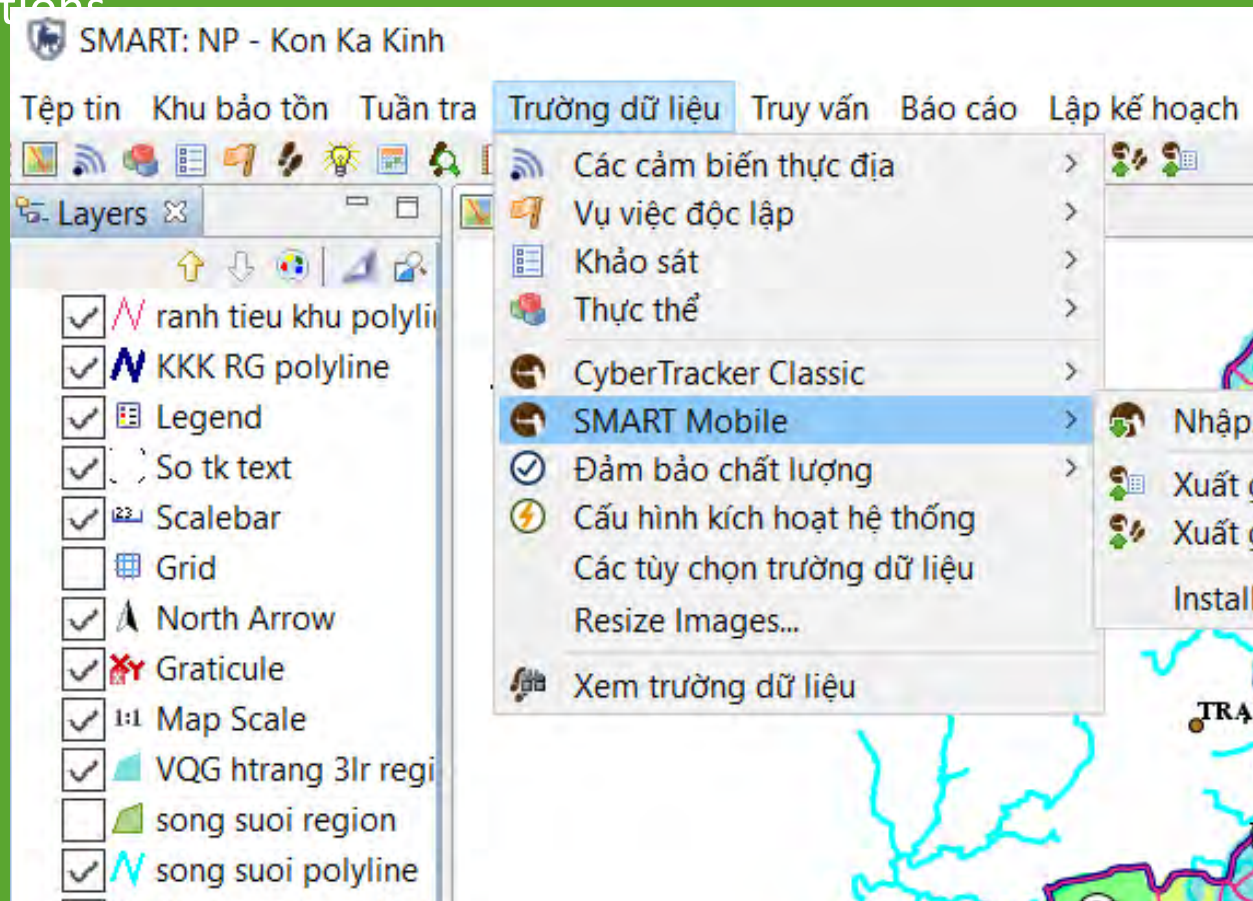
tions

SMART: NP - Kon Ka Kinh

Tệp tin Khu bảo tồn Tuần tra Trường dữ liệu Truy vấn Báo cáo Lập kế hoạch

Layers

ranh tieu khu polyli
KKK RG polyline
Legend
So tk text
Scalebar
Grid
North Arrow
Graticule
Map Scale
VQG htrang 3lr regi
song suoi region
song suoi polyline

Các cảm biến thực địa
Vụ việc độc lập
Khảo sát
Thực thể
CyberTracker Classic
SMART Mobile
Đảm bảo chất lượng
Cấu hình kích hoạt hệ thống
Các tùy chọn trường dữ liệu
Resize Images...
Xem trường dữ liệu

Nhập
Xuất
Xuất
Install

TRẠ